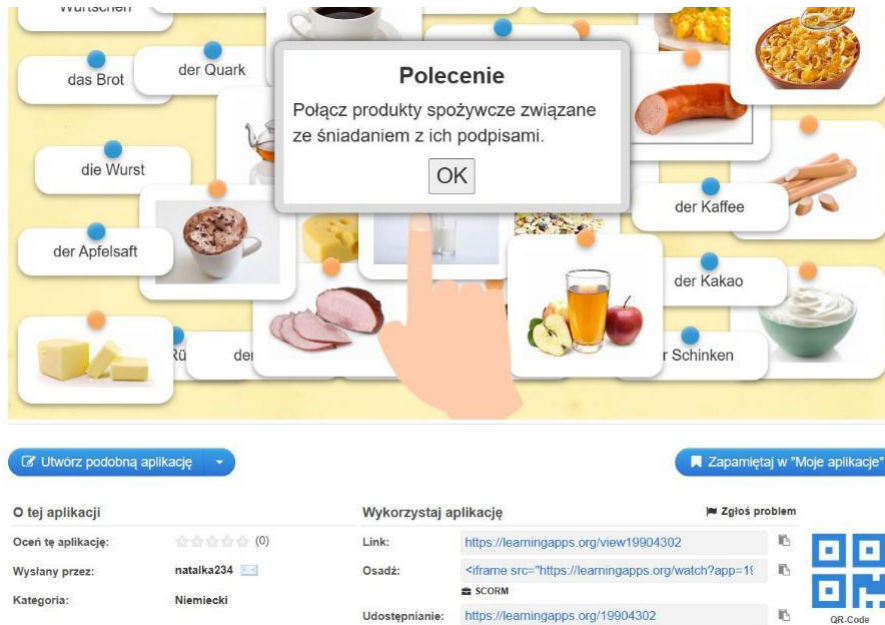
Würstchen

das Brot

der Quark

die Wurst

der Apfelsaft

Rü

de

der Kaffee

der Kakao

r Schinken

Polecenie

Połącz produkty spożywcze związane ze śniadaniem z ich podpisami.

OK

Utwórz podobną aplikację

Zapamiętaj w "Moje aplikacje"

O tej aplikacji

Oceń tę aplikację: (0)

Wysłany przez: natalka234

Kategoria: Niemiecki

Wykorzystaj aplikację

Zgłoś problem

Link: https://learningapps.org/view19904302

Osadź: <iframe src="https://learningapps.org/watch?app=1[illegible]

SCORM

Udostępnianie: https://learningapps.org/19904302

QR-Code